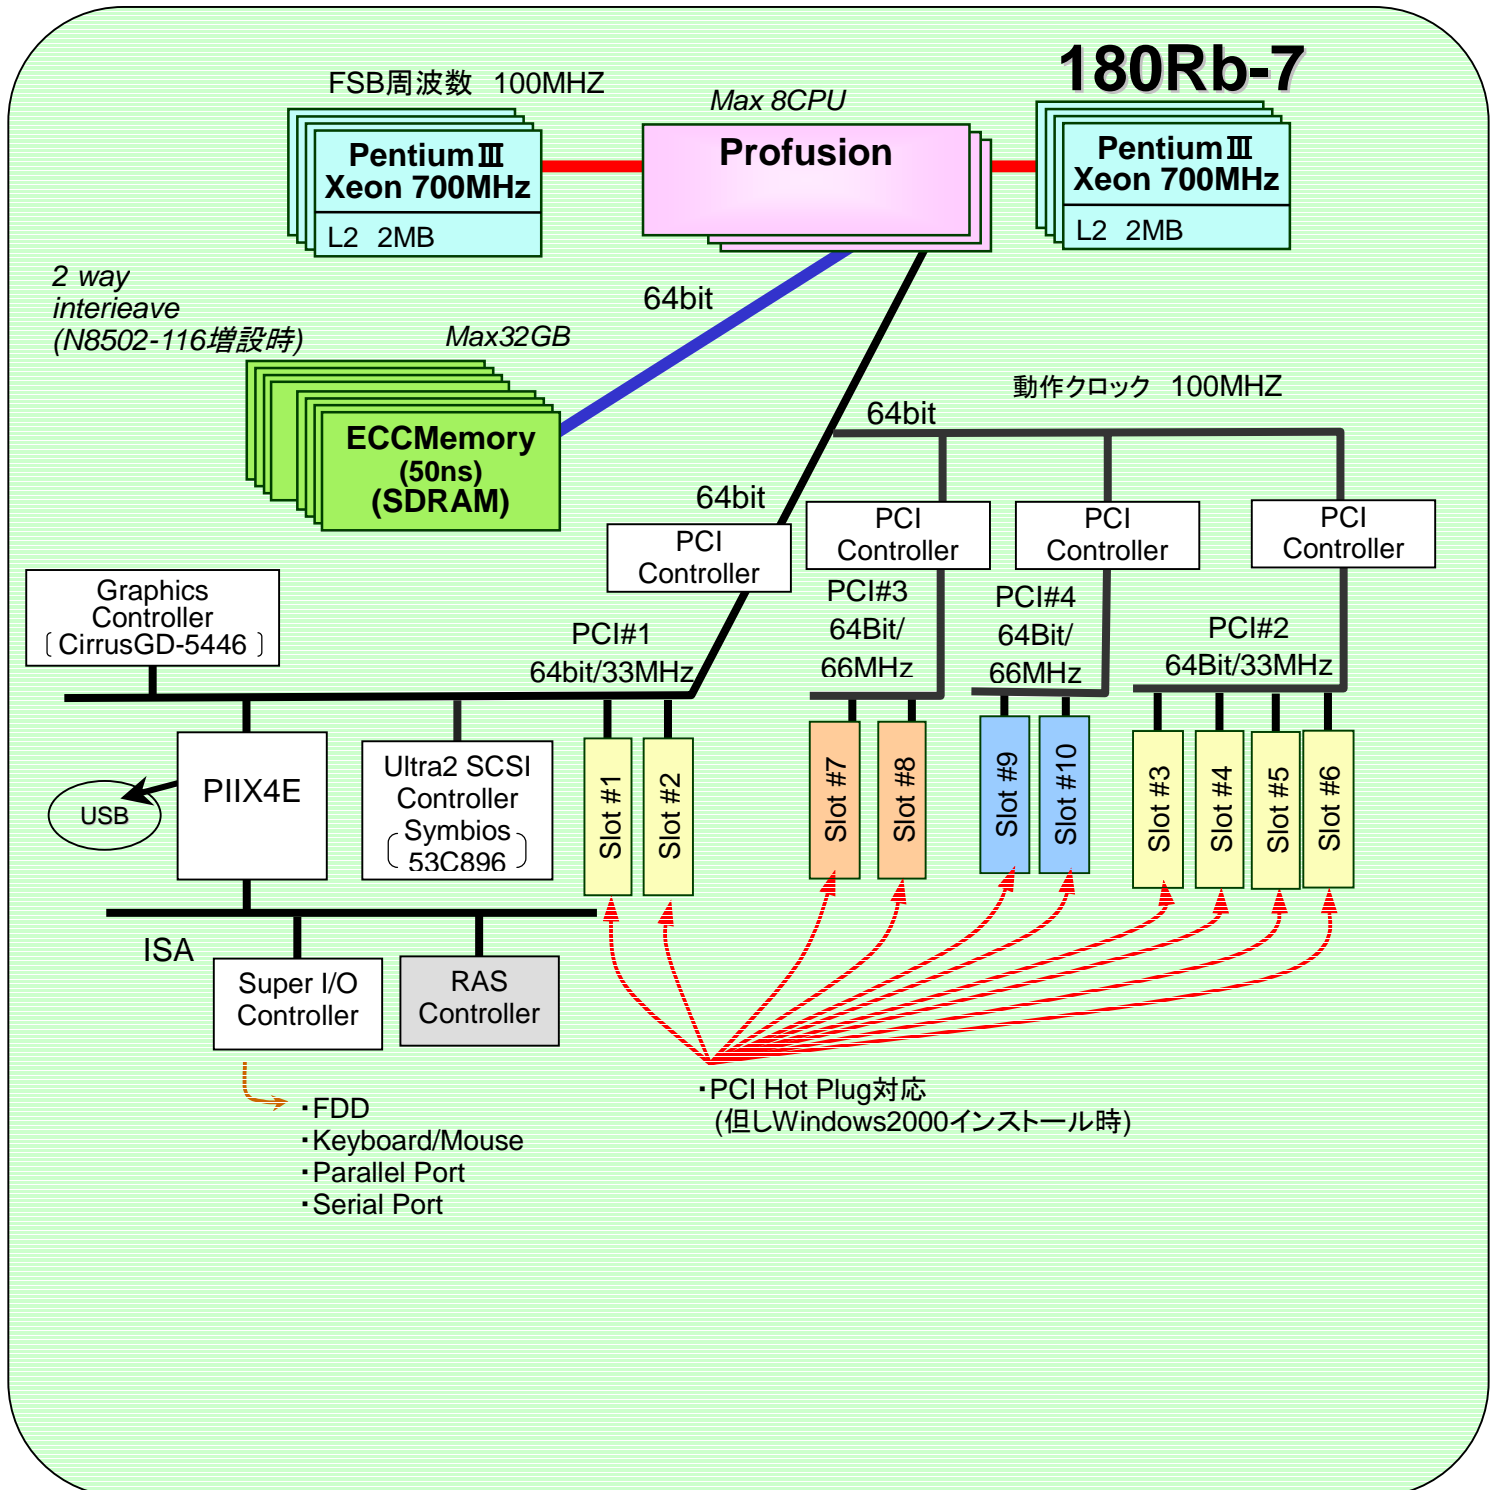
180Rb-7

FSB周波数 100MHZ

Max 8CPU

Pentium Ⅲ Xeon 700MHz
L2 2MB

Profusion

Pentium Ⅲ Xeon 700MHz
L2 2MB

2 way interieave (N8502-116増設時)

Max32GB

64bit

ECCMemory (50ns) (SDRAM)

動作クロック 100MHZ

64bit

64bit

PCI Controller

PCI Controller

PCI Controller

PCI Controller

Graphics Controller (CirrusGD-5446)

PCI#1 64bit/33MHz

PCI#3 64Bit/ 66MHz

PCI#4 64Bit/ 66MHz

PCI#2 64Bit/33MHz

PIIX4E

USB

Ultra2 SCSI Controller (Symbios 53C896)

Slot #1

Slot #2

Slot #7

Slot #8

Slot #9

Slot #10

Slot #3

Slot #4

Slot #5

Slot #6

ISA

Super I/O Controller

RAS Controller

・FDD
・Keyboard/Mouse
・Parallel Port
・Serial Port

・PCI Hot Plug対応
(但しWindows2000インストール時)